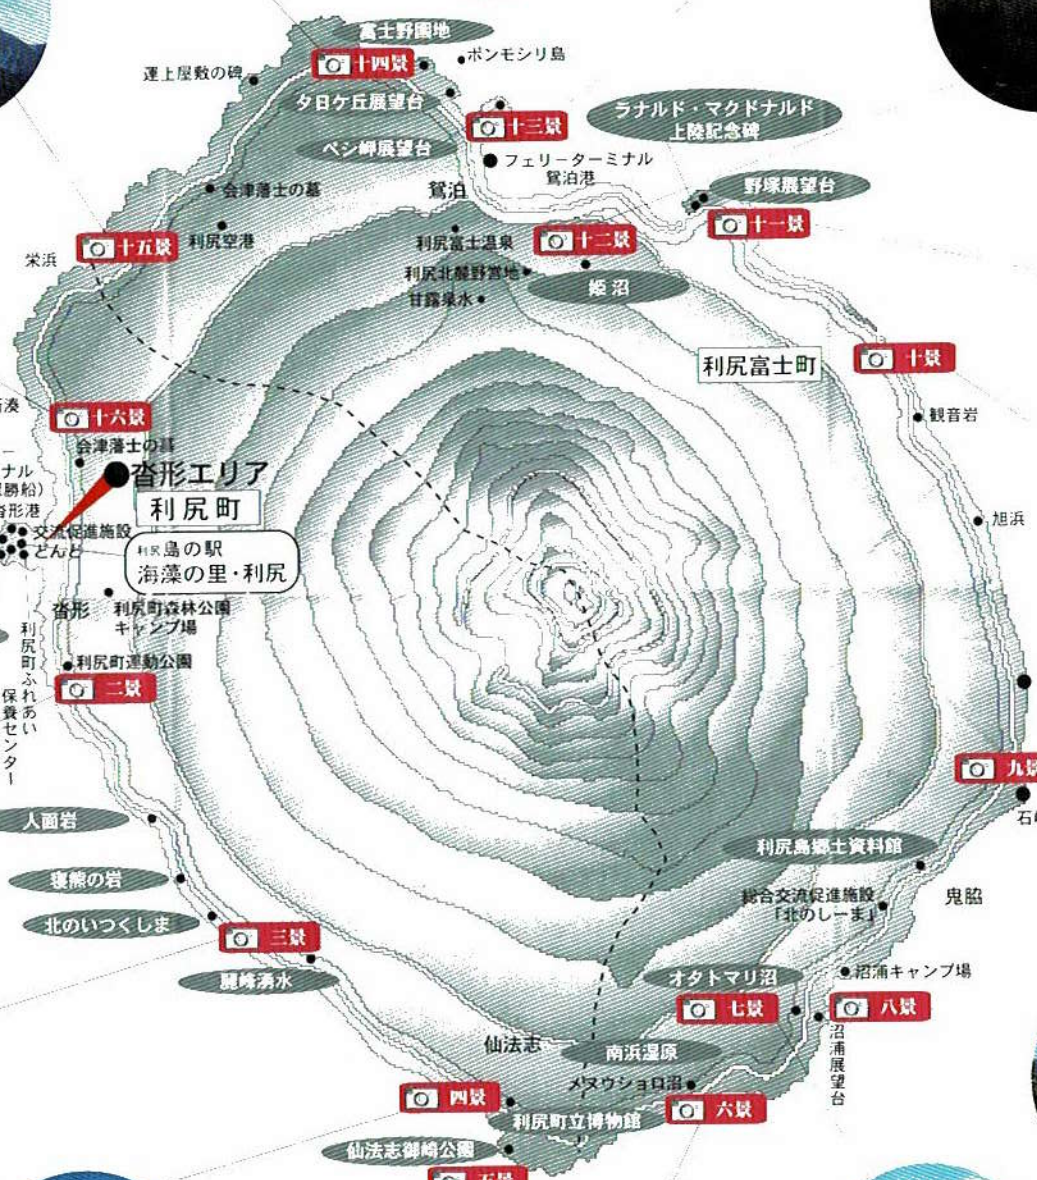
富士野園地
十四景
ポンモシリ島
運上屋敷の碑
夕日ケ丘展望台
十三景
ランナルド・マクドナルド上陸記念碑
ペシ岬展望台
フェリーターミナル
鴛泊港
鴛泊
会津藩士の墓
野塚展望台
十一景
利尻空港
利尻富士温泉
十二景
十五景
栄浜
利尻北麓野営地
姫沼
甘露泉水
利尻富士町
十景
観音岩
湊
十六景
会津藩士の墓
ナル
勝船)
沓形エリア
利尻町
沓形港
交流促進施設
どんと
利尻島の駅
海藻の里・利尻
旭浜
沓形
利尻町森林公園キャンプ場
利尻町ふれあい保養センター
利尻町運動公園
二景
九景
石
人面岩
利尻島郷土資料館
寝熊の岩
総合交流促進施設「北のしーま」
鬼脇
北のいつくしま
三景
麗峰湧水
沼浦キャンプ場
オタトマリ沼
七景
八景
沼浦展望台
仙法志
南浜湿原
メヌウショロ沼
四景
利尻町立博物館
六景
仙法志御崎公園
五景